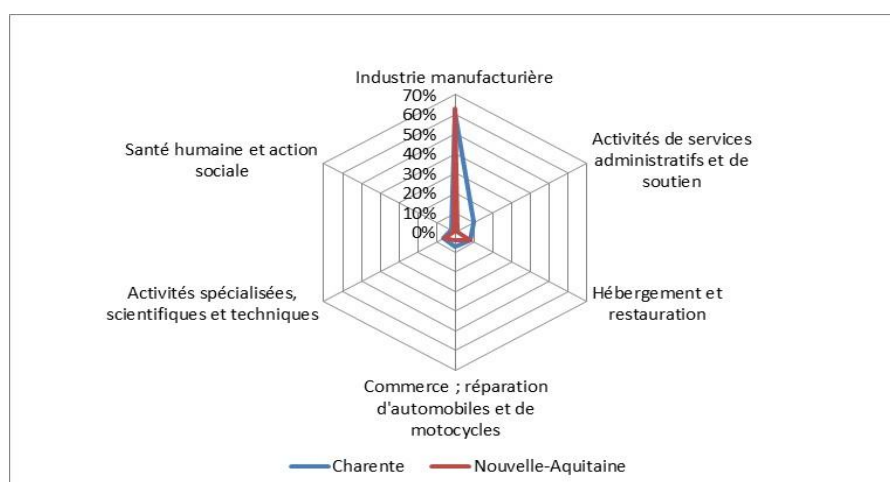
Industrie manufacturière

70%
60%
50%
40%
30%
20%
10%
0%

Activités de services administratifs et de soutien

Hébergement et restauration

Commerce ; réparation d'automobiles et de motocycles

Activités spécialisées, scientifiques et techniques

Santé humaine et action sociale

Charente
Nouvelle-Aquitaine